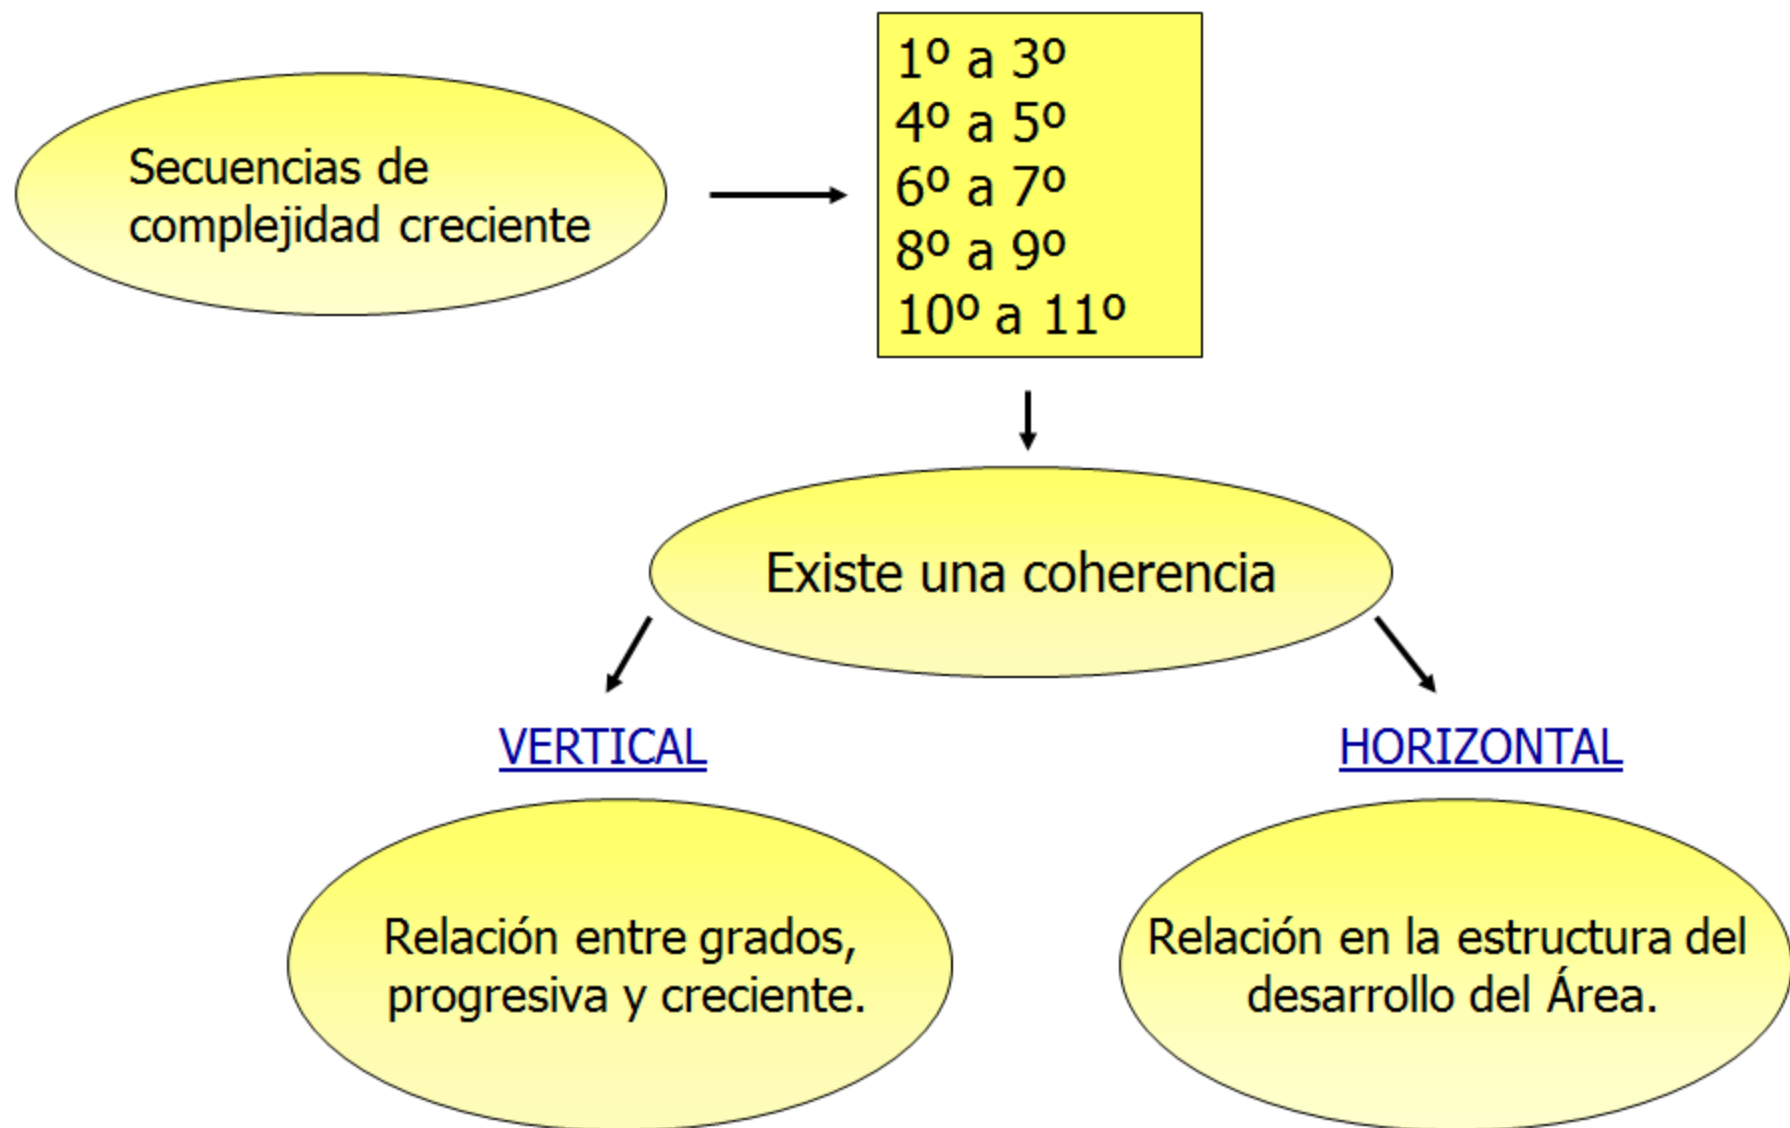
Secuencias de complejidad creciente

1º a 3º
4º a 5º
6º a 7º
8º a 9º
10º a 11º

Existe una coherencia

VERTICAL

HORIZONTAL

Relación entre grados, progresiva y creciente.

Relación en la estructura del desarrollo del Área.